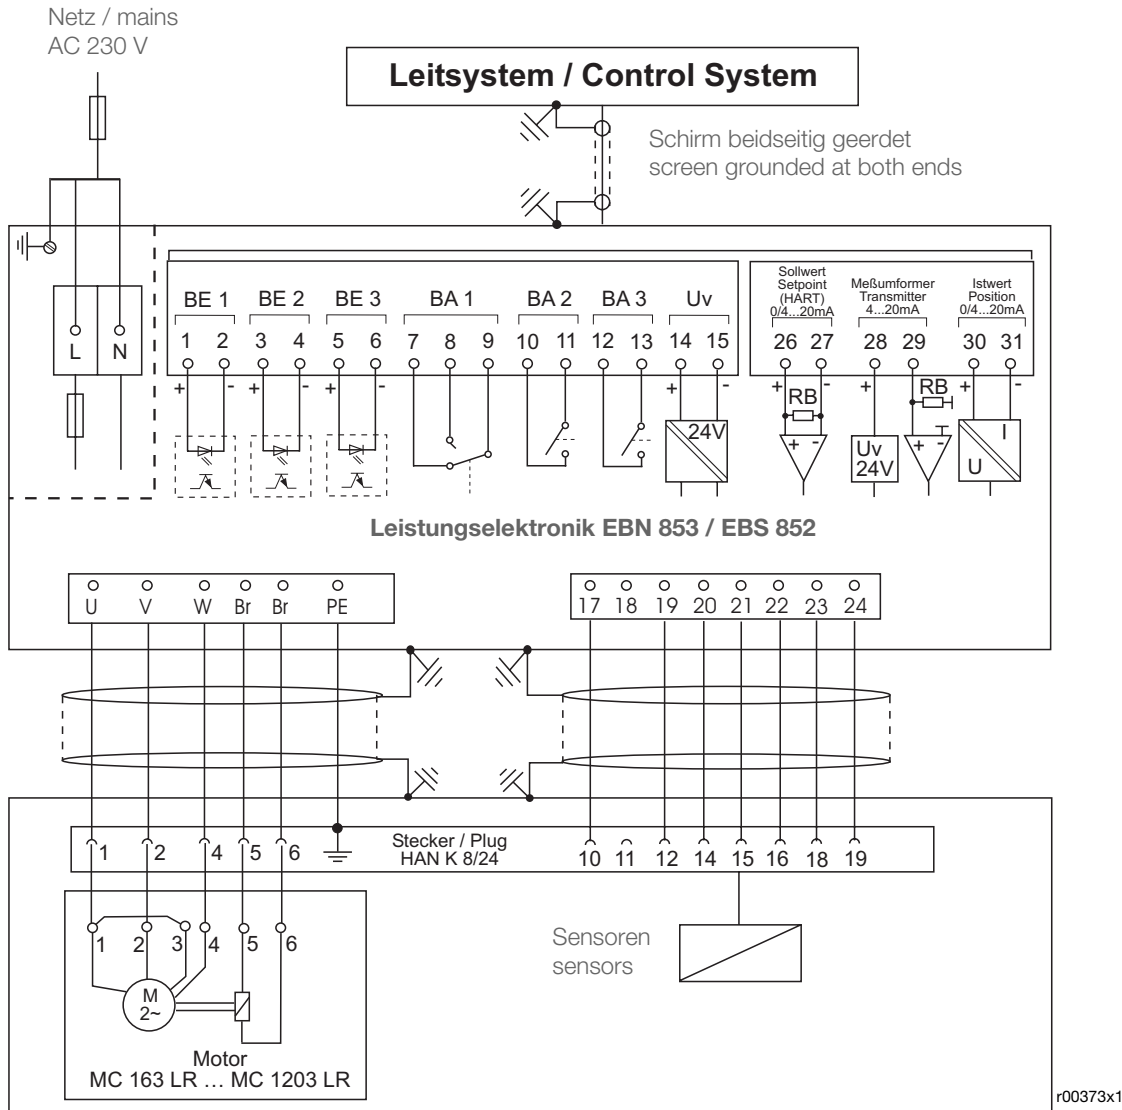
Netz / mains
AC 230 V

Leitsystem / Control System

Schirm beidseitig geerdet
screen grounded at both ends

L N

BE 1 BE 2 BE 3 BA 1 BA 2 BA 3 Uv
1 2 3 4 5 6 7 8 9 10 11 12 13 14 15
+ - + - + - + -
24V

Sollwert
Setpoint
(HART)
0/4...20mA
26 27
+ -
RB
+ -

Meßumformer
Transmitter
4...20mA
28 29
+ -
RB
Uv
24V
+ -

Istwert
Position
0/4...20mA
30 31
+ -
I
U

Leistungselektronik EBN 853 / EBS 852

U V W Br Br PE

17 18 19 20 21 22 23 24

Stecker / Plug
HAN K 8/24
1 2 4 5 6
10 11 12 14 15 16 18 19

1 2 3 4 5 6
M
2~

Motor
MC 163 LR … MC 1203 LR

Sensoren
sensors

r00373x1